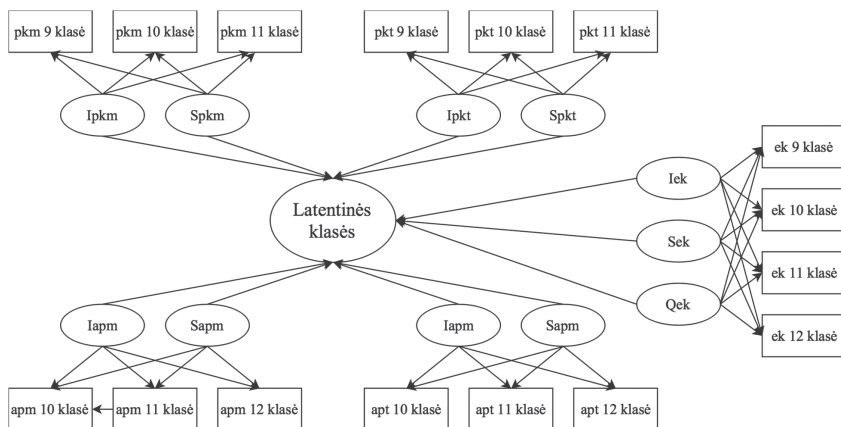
pkm 9 klasė
pkm 10 klasė
pkm 11 klasė
pkt 9 klasė
pkt 10 klasė
pkt 11 klasė
Ipkm
Spkm
Ipkt
Spkt
ek 9 klasė
Iek
Latentinės klasės
ek 10 klasė
Sek
ek 11 klasė
Qek
ek 12 klasė
Iapm
Sapm
Iapm
Sapm
apm 10 klasė
apm 11 klasė
apm 12 klasė
apt 10 klasė
apt 11 klasė
apt 12 klasė